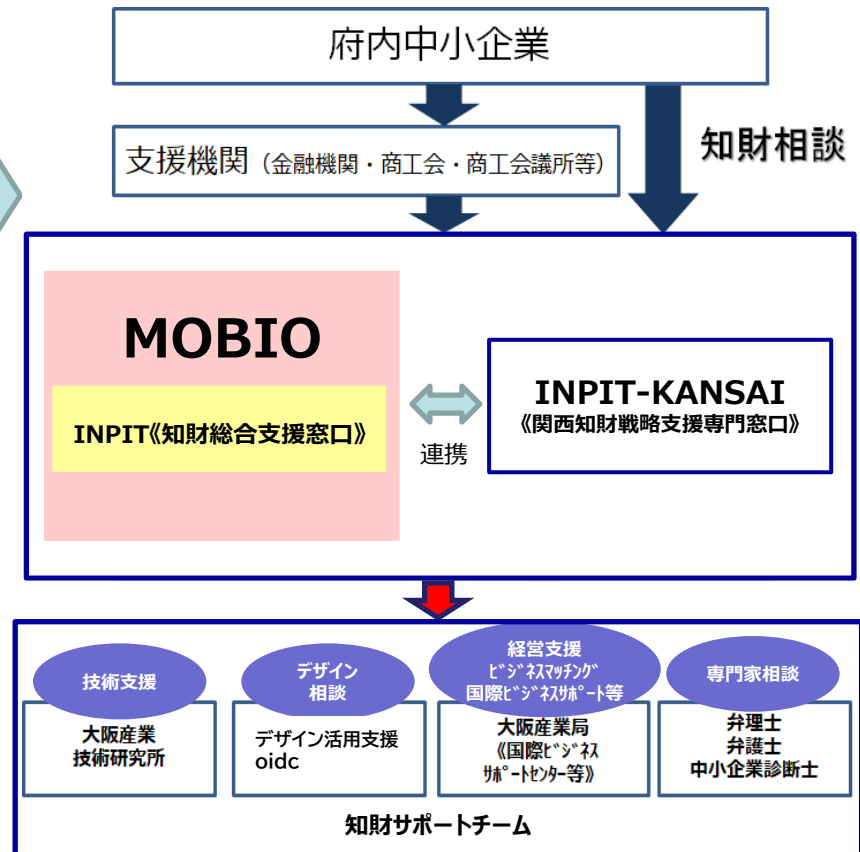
府内中小企業

支援機関（金融機関・商工会・商工会議所等）

知財相談

MOBIO

INPIT《知財総合支援窓口》

連携

INPIT-KANSAI
《関西知財戦略支援専門窓口》

技術支援
大阪産業技術研究所

デザイン相談
デザイン活用支援
oidc

経営支援
ビジネスマッチング
国際ビジネスサポート等
大阪産業局
《国際ビジネスサポートセンター等》

専門家相談
弁理士
弁護士
中小企業診断士

知財サポートチーム